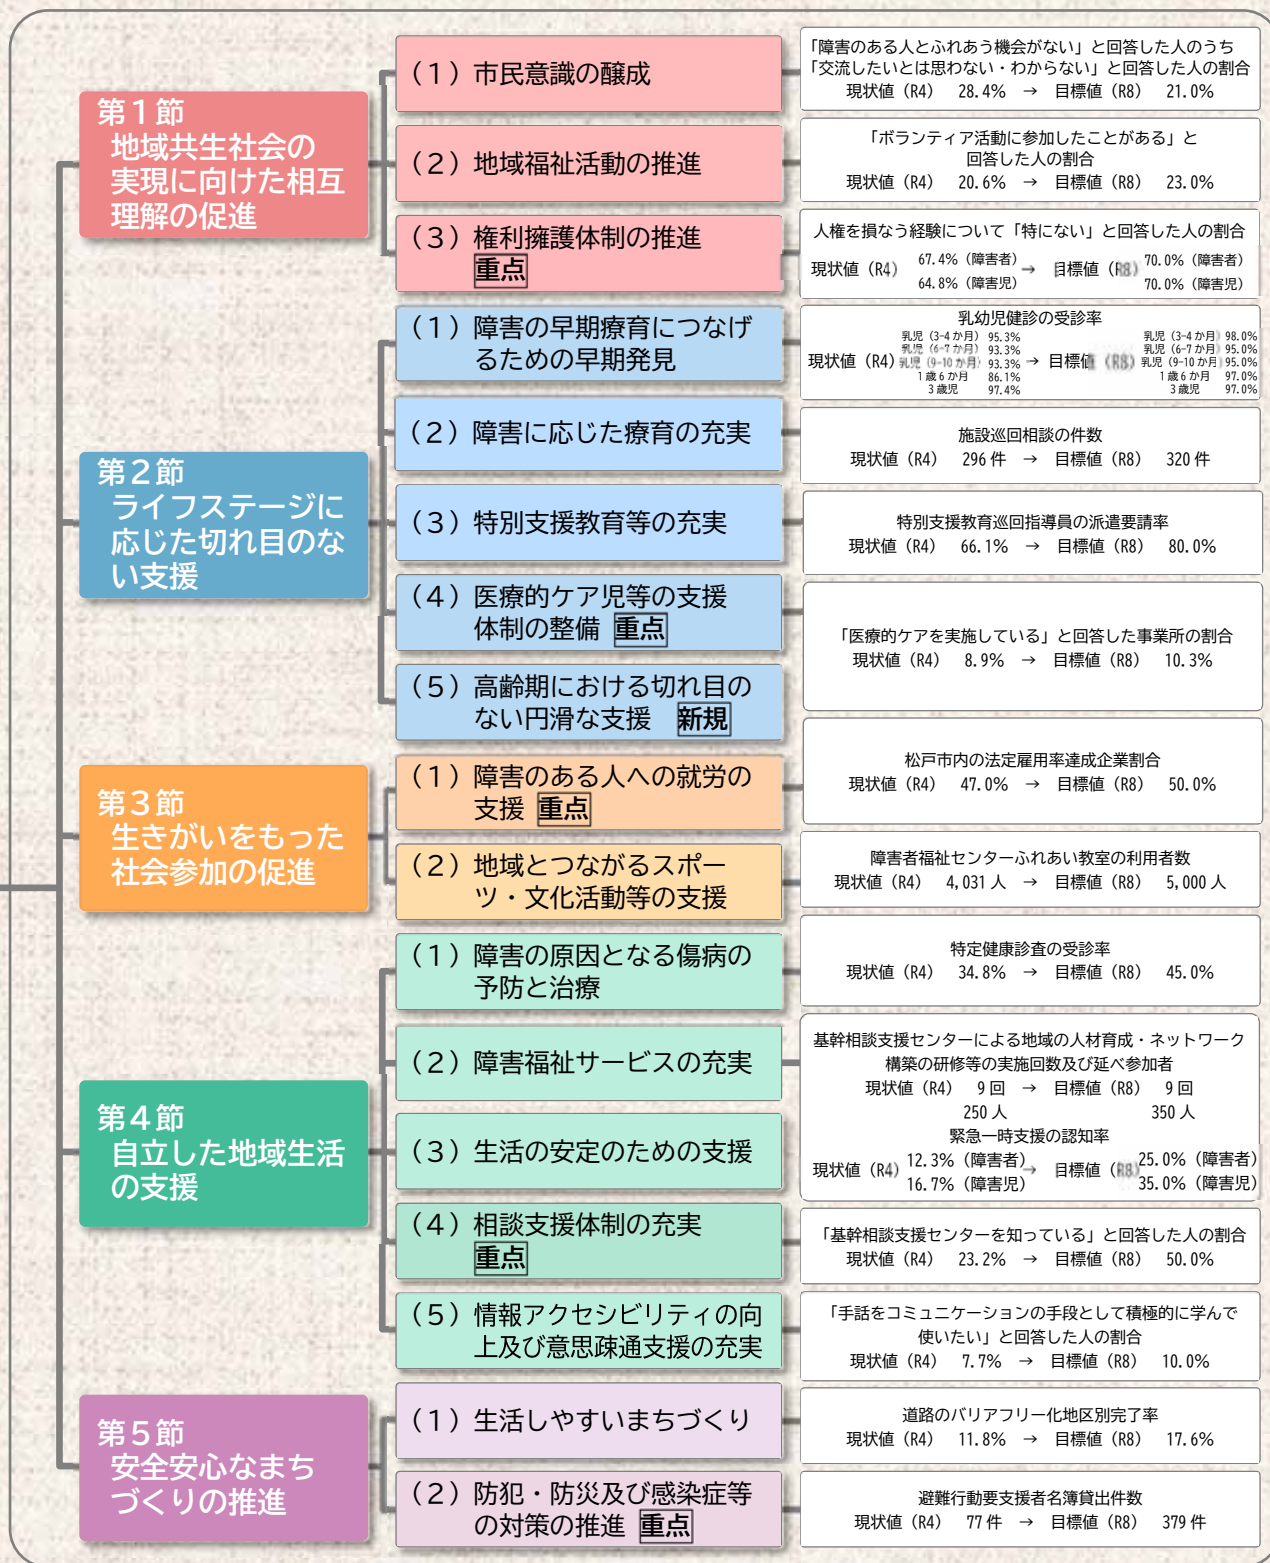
第１節
地域共生社会の実現に向けた相互理解の促進

（１）市民意識の醸成

「障害のある人とふれあう機会がない」と回答した人のうち「交流したいとは思わない・わからない」と回答した人の割合
現状値（R4）　28.4％　→　目標値（R8）　21.0％

（２）地域福祉活動の推進

「ボランティア活動に参加したことがある」と回答した人の割合
現状値（R4）　20.6％　→　目標値（R8）　23.0％

（３）権利擁護体制の推進 重点

人権を損なう経験について「特にない」と回答した人の割合
現状値（R4）　67.4％（障害者）　64.8％（障害児）　→　目標値（R8）　70.0％（障害者）　70.0％（障害児）

第２節
ライフステージに応じた切れ目のない支援

（１）障害の早期療育につなげるための早期発見

乳幼児健診の受診率
現状値（R4）　乳児（3-4か月）95.3%　乳児（6-7か月）93.3%　乳児（9-10か月）93.3%　1歳6か月 86.1%　3歳児 97.4%　→　目標値（R8）　乳児（3-4か月）98.0%　乳児（6-7か月）95.0%　乳児（9-10か月）95.0%　1歳6か月 97.0%　3歳児 97.0%

（２）障害に応じた療育の充実

施設巡回相談の件数
現状値（R4）　296件　→　目標値（R8）　320件

（３）特別支援教育等の充実

特別支援教育巡回指導員の派遣要請率
現状値（R4）　66.1％　→　目標値（R8）　80.0％

（４）医療的ケア児等の支援体制の整備 重点

「医療的ケアを実施している」と回答した事業所の割合
現状値（R4）　8.9％　→　目標値（R8）　10.3％

（５）高齢期における切れ目のない円滑な支援 新規

第３節
生きがいをもった社会参加の促進

（１）障害のある人への就労の支援 重点

松戸市内の法定雇用率達成企業割合
現状値（R4）　47.0％　→　目標値（R8）　50.0％

（２）地域とつながるスポーツ・文化活動等の支援

障害者福祉センターふれあい教室の利用者数
現状値（R4）　4,031人　→　目標値（R8）　5,000人

第４節
自立した地域生活の支援

（１）障害の原因となる傷病の予防と治療

特定健康診査の受診率
現状値（R4）　34.8％　→　目標値（R8）　45.0％

（２）障害福祉サービスの充実

基幹相談支援センターによる地域の人材育成・ネットワーク構築の研修等の実施回数及び延べ参加者
現状値（R4）　9回　250人　→　目標値（R8）　9回　350人

（３）生活の安定のための支援

緊急一時支援の認知率
現状値（R4）　12.3％（障害者）　16.7％（障害児）　→　目標値（R8）　25.0％（障害者）　35.0％（障害児）

（４）相談支援体制の充実 重点

「基幹相談支援センターを知っている」と回答した人の割合
現状値（R4）　23.2％　→　目標値（R8）　50.0％

（５）情報アクセシビリティの向上及び意思疎通支援の充実

「手話をコミュニケーションの手段として積極的に学んで使いたい」と回答した人の割合
現状値（R4）　7.7％　→　目標値（R8）　10.0％

第５節
安全安心なまちづくりの推進

（１）生活しやすいまちづくり

道路のバリアフリー化地区別完了率
現状値（R4）　11.8％　→　目標値（R8）　17.6％

（２）防犯・防災及び感染症等の対策の推進 重点

避難行動要支援者名簿貸出件数
現状値（R4）　77件　→　目標値（R8）　379件